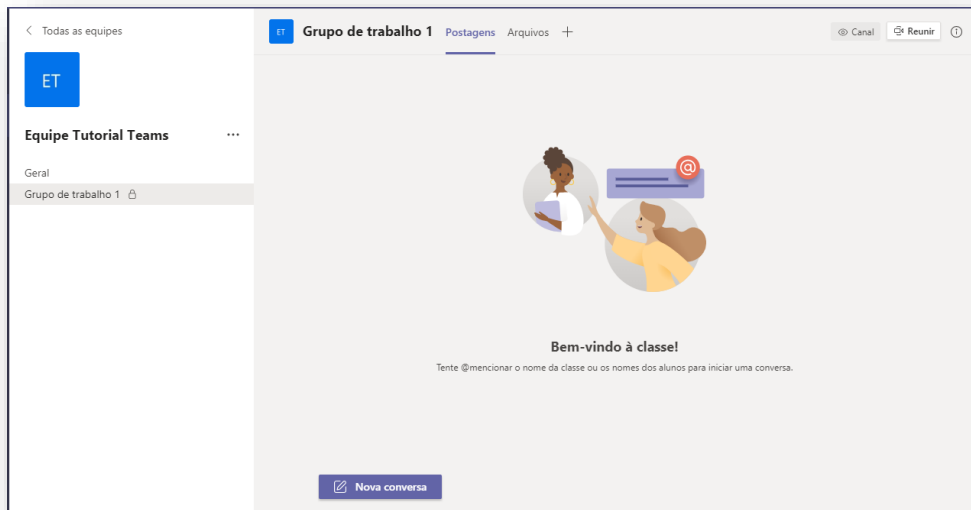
< Todas as equipes

ET

Equipe Tutorial Teams ...

Geral

Grupo de trabalho 1

ET Grupo de trabalho 1 Postagens Arquivos +

Canal Reunir

@

Bem-vindo à classe!

Tente @mencionar o nome da classe ou os nomes dos alunos para iniciar uma conversa.

Nova conversa